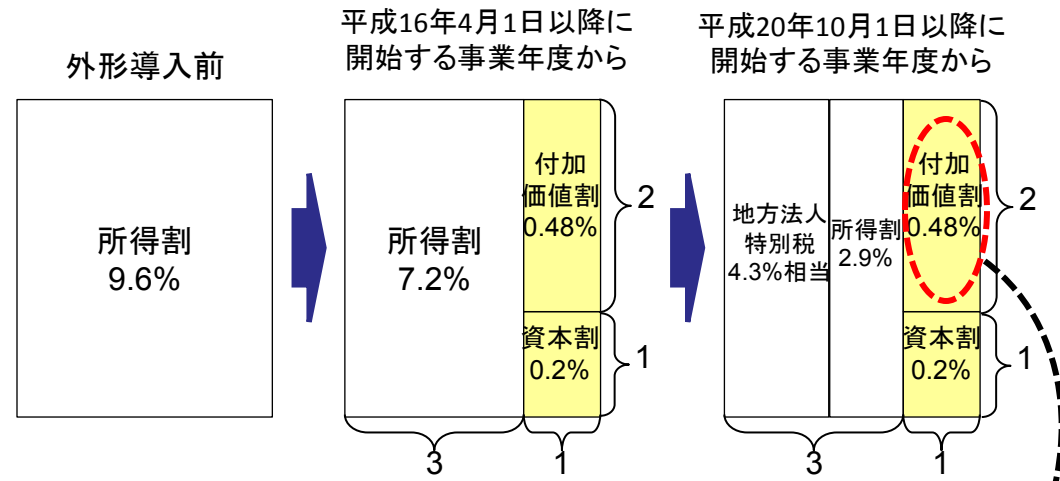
外形導入前

所得割
9.6%

平成16年4月1日以降に開始する事業年度から

所得割
7.2%

付加価値割
0.48%

資本割
0.2%

2

1

3

1

平成20年10月1日以降に開始する事業年度から

地方法人特別税
4.3%相当

所得割
2.9%

付加価値割
0.48%

資本割
0.2%

2

1

3

1